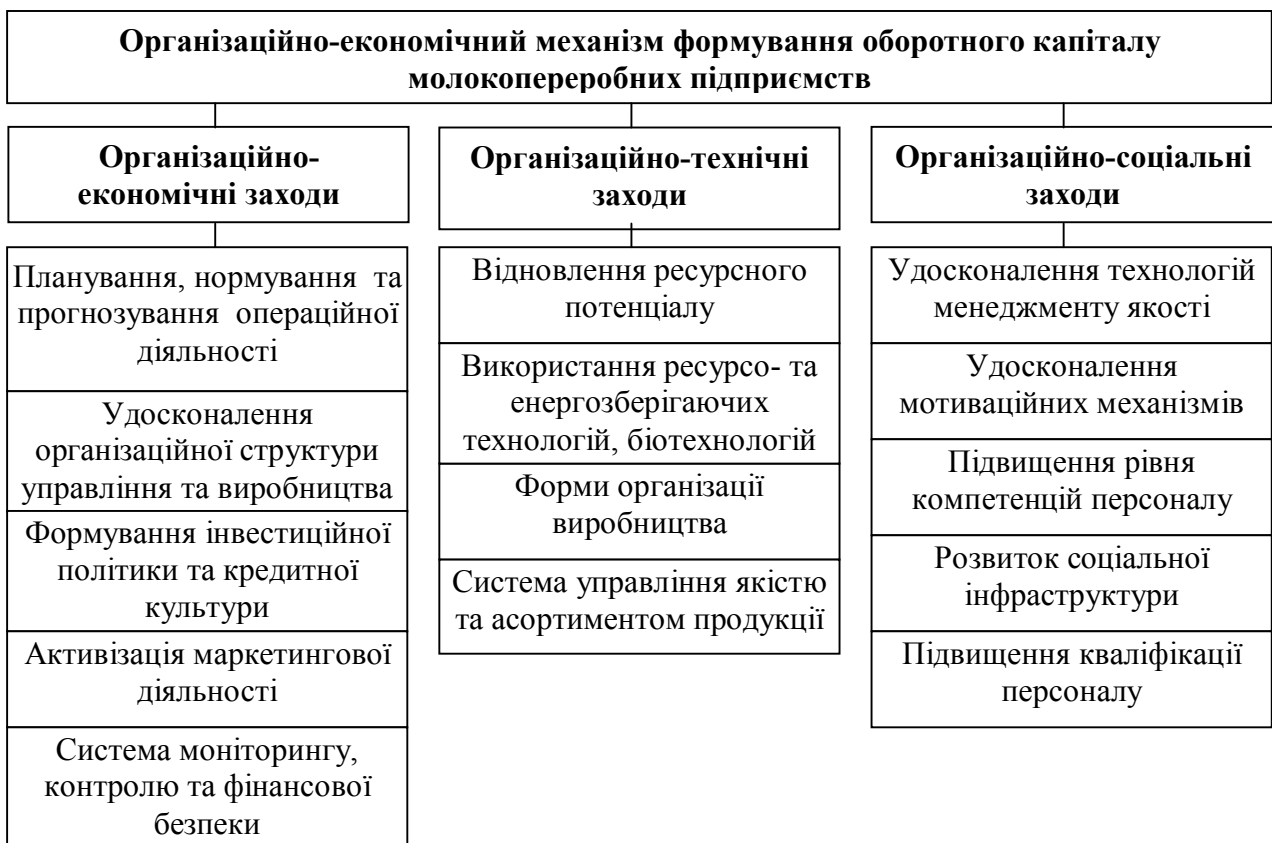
Організаційно-економічний механізм формування оборотного капіталу молокопереробних підприємств

Організаційно-економічні заходи

Планування, нормування та прогнозування операційної діяльності

Удосконалення організаційної структури управління та виробництва

Формування інвестиційної політики та кредитної культури

Активізація маркетингової діяльності

Система моніторингу, контролю та фінансової безпеки

Організаційно-технічні заходи

Відновлення ресурсного потенціалу

Використання ресурсо- та енергозберігаючих технологій, біотехнологій

Форми організації виробництва

Система управління якістю та асортиментом продукції

Організаційно-соціальні заходи

Удосконалення технологій менеджменту якості

Удосконалення мотиваційних механізмів

Підвищення рівня компетенцій персоналу

Розвиток соціальної інфраструктури

Підвищення кваліфікації персоналу